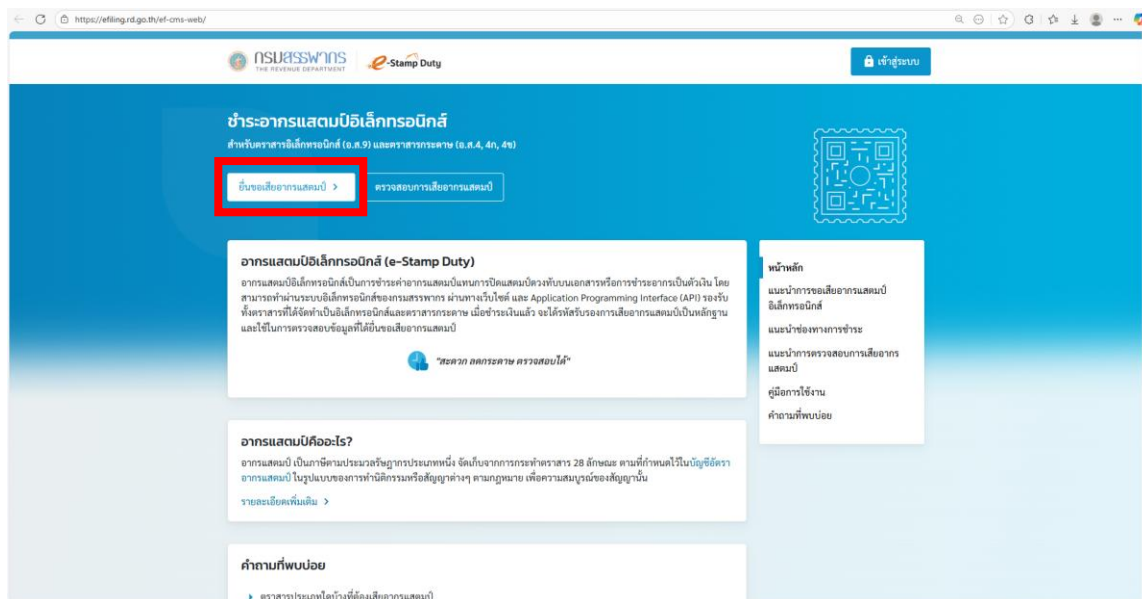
https://efiling.rd.go.th/ef-cms-web/

กรมสรรพากร THE REVENUE DEPARTMENT e-Stamp Duty

เข้าสู่ระบบ

ชำระอากรแสตมป์อิเล็กทรอนิกส์
สำหรับตราสารอิเล็กทรอนิกส์ (อ.ส.9) และตราสารกระดาษ (อ.ส.4, 4ก, 4ข)

ยื่นขอเสียอากรแสตมป์ >

ตรวจสอบการเสียอากรแสตมป์

อากรแสตมป์อิเล็กทรอนิกส์ (e-Stamp Duty)
อากรแสตมป์อิเล็กทรอนิกส์เป็นการชำระค่าอากรแสตมป์แทนการปิดแสตมป์ดวงทับบนเอกสารหรือการชำระอากรเป็นตัวเงิน โดยสามารถทำผ่านระบบอิเล็กทรอนิกส์ของกรมสรรพากร ผ่านทางเว็บไซต์ และ Application Programming Interface (API) รองรับทั้งตราสารที่ได้จัดทำเป็นอิเล็กทรอนิกส์และตราสารกระดาษ เมื่อชำระเงินแล้ว จะได้รหัสรับรองการเสียอากรแสตมป์เป็นหลักฐานและใช้ในการตรวจสอบข้อมูลที่ได้ยื่นขอเสียอากรแสตมป์

"สะดวก ลดกระดาษ ตรวจสอบได้"

หน้าหลัก
แนะนำการขอเสียอากรแสตมป์อิเล็กทรอนิกส์
แนะนำช่องทางการชำระ
แนะนำการตรวจสอบการเสียอากรแสตมป์
คู่มือการใช้งาน
คำถามที่พบบ่อย

อากรแสตมป์คืออะไร?
อากรแสตมป์ เป็นภาษีตามประมวลรัษฎากรประเภทหนึ่ง จัดเก็บจากการกระทำตราสาร 28 ลักษณะ ตามที่กำหนดไว้ในบัญชีอัตราอากรแสตมป์ ในรูปแบบของการทำนิติกรรมหรือสัญญาต่างๆ ตามกฎหมาย เพื่อความสมบูรณ์ของสัญญานั้น

รายละเอียดเพิ่มเติม >

คำถามที่พบบ่อย

ตราสารประเภทใดบ้างที่ต้องเสียอากรแสตมป์